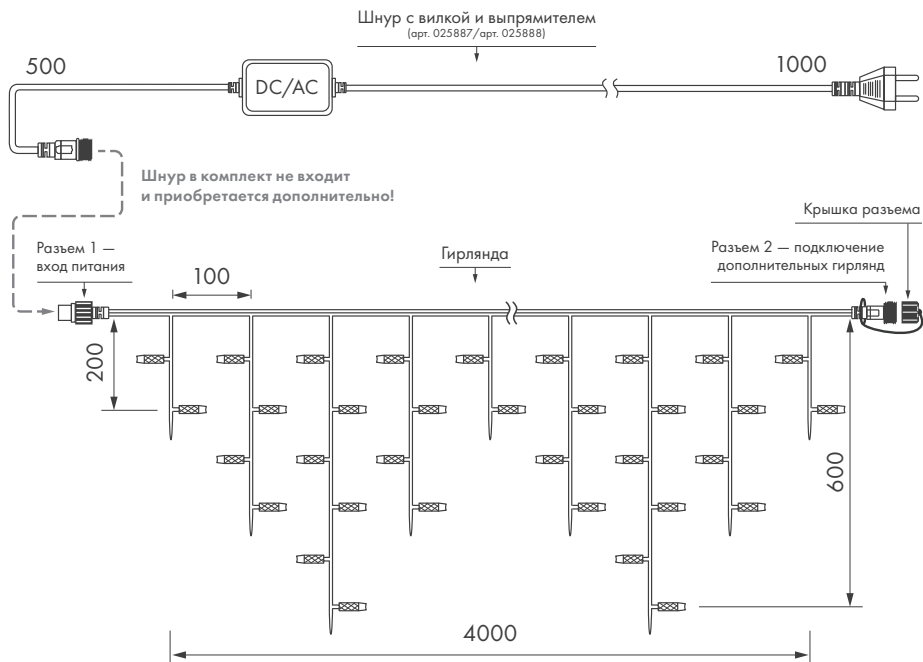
Шнур с вилкой и выпрямителем
(арт. 025887/арт. 025888)

500

DC/AC

1000

Шнур в комплект не входит и приобретается дополнительно!

Крышка разъема

Разъем 1 — вход питания

100

Гирлянда

Разъем 2 — подключение дополнительных гирлянд

200

600

4000